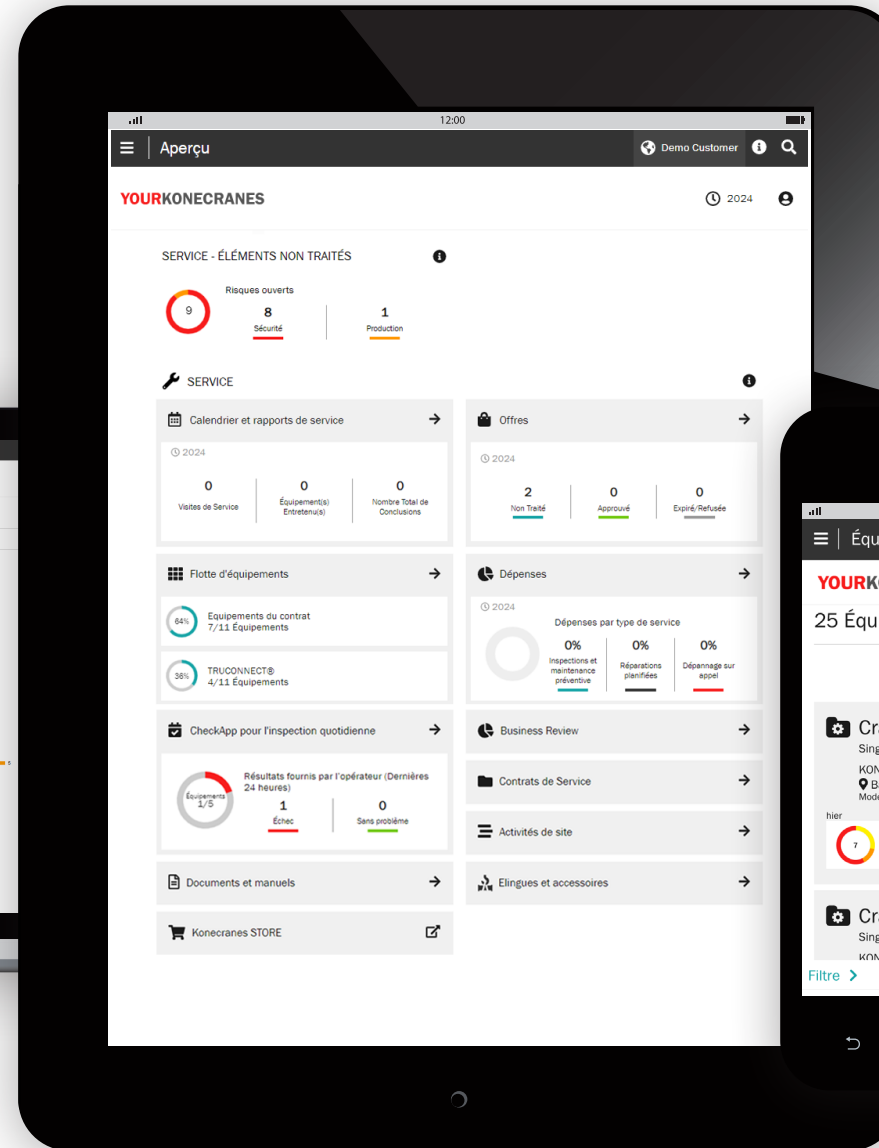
12:00

Aperçu

Demo Customer

YOURKONECRANES

2024

SERVICE - ÉLÉMENTS NON TRAITÉS

9

Risques ouverts

8
Sécurité

1
Production

SERVICE

Calendrier et rapports de service

2024

0
Visites de Service

0
Équipement(s) Entretenu(s)

0
Nombre Total de Conclusions

Offres

2024

2
Non Traité

0
Approuvé

0
Expiré/Refusée

Flotte d'équipements

64%
Equipements du contrat
7/11 Équipements

36%
TRUCONNECT®
4/11 Équipements

Dépenses

2024

Dépenses par type de service

0%
Inspections et maintenance préventive

0%
Réparations planifiées

0%
Dépannage sur appel

CheckApp pour l'inspection quotidienne

Équipements
1/5

Résultats fournis par l'opérateur (Dernières 24 heures)

1
Échec

0
Sans problème

Business Review

Contrats de Service

Activités de site

Documents et manuels

Elingues et accessoires

Konecranes STORE

Équ

YOURK

25 Équ

Cr
Sing
KON
B
Mode
hier
7

Cr
Sing
KON

Filtre